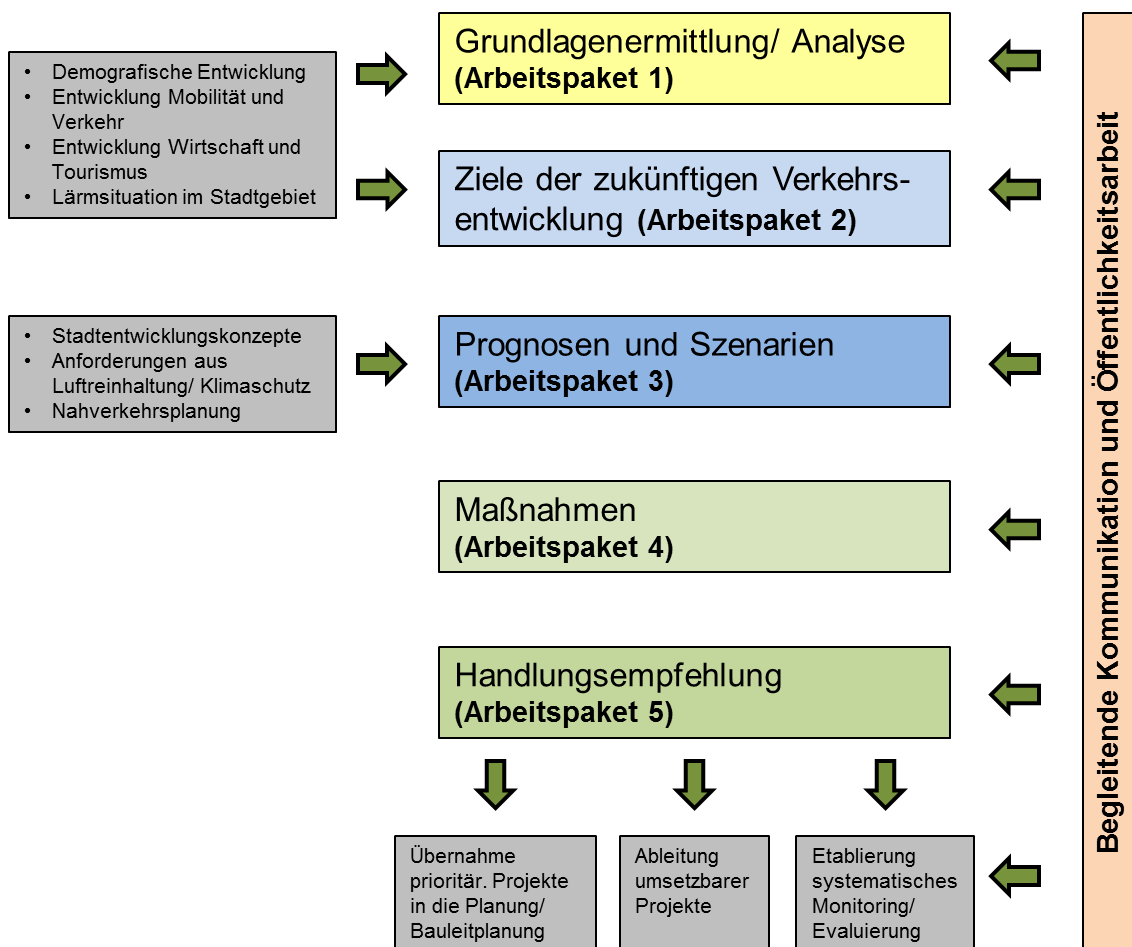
- Demografische Entwicklung
- Entwicklung Mobilität und Verkehr
- Entwicklung Wirtschaft und Tourismus
- Lärmsituation im Stadtgebiet

- Stadtentwicklungskonzepte
- Anforderungen aus Luftreinhaltung/ Klimaschutz
- Nahverkehrsplanung

Grundlagenermittlung/ Analyse
**(Arbeitspaket 1)**

Ziele der zukünftigen Verkehrsentwicklung **(Arbeitspaket 2)**

Prognosen und Szenarien
**(Arbeitspaket 3)**

Maßnahmen
**(Arbeitspaket 4)**

Handlungsempfehlung
**(Arbeitspaket 5)**

Übernahme prioritär. Projekte in die Planung/ Bauleitplanung

Ableitung umsetzbarer Projekte

Etablierung systematisches Monitoring/ Evaluierung

Begleitende Kommunikation und Öffentlichkeitsarbeit